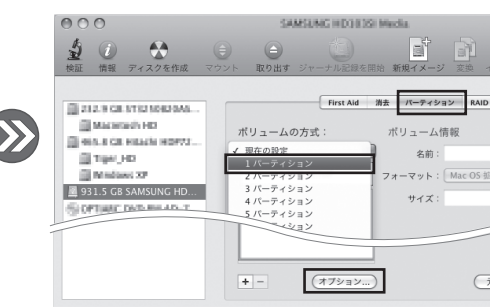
SAMSUNG HD103SI Media

検証 情報 ディスクを作成 マウント 取り出す ジャーナル記録を開始 新規イメージ 変換

212.9 GB ST3160812AS...
Macintosh HD
465.8 GB Hitachi HDP72...
Tiger_HD
Windows XP
931.5 GB SAMSUNG HD...
OPTIARC DVD RW AD-7...

First Aid 消去 パーティション RAID

ボリュームの方式：
✓ 現在の設定
1 パーティション
2 パーティション
3 パーティション
4 パーティション
5 パーティション
6 パーティション

ボリューム情報
名前：
フォーマット： Mac OS 拡
サイズ：

+ −
オプション...